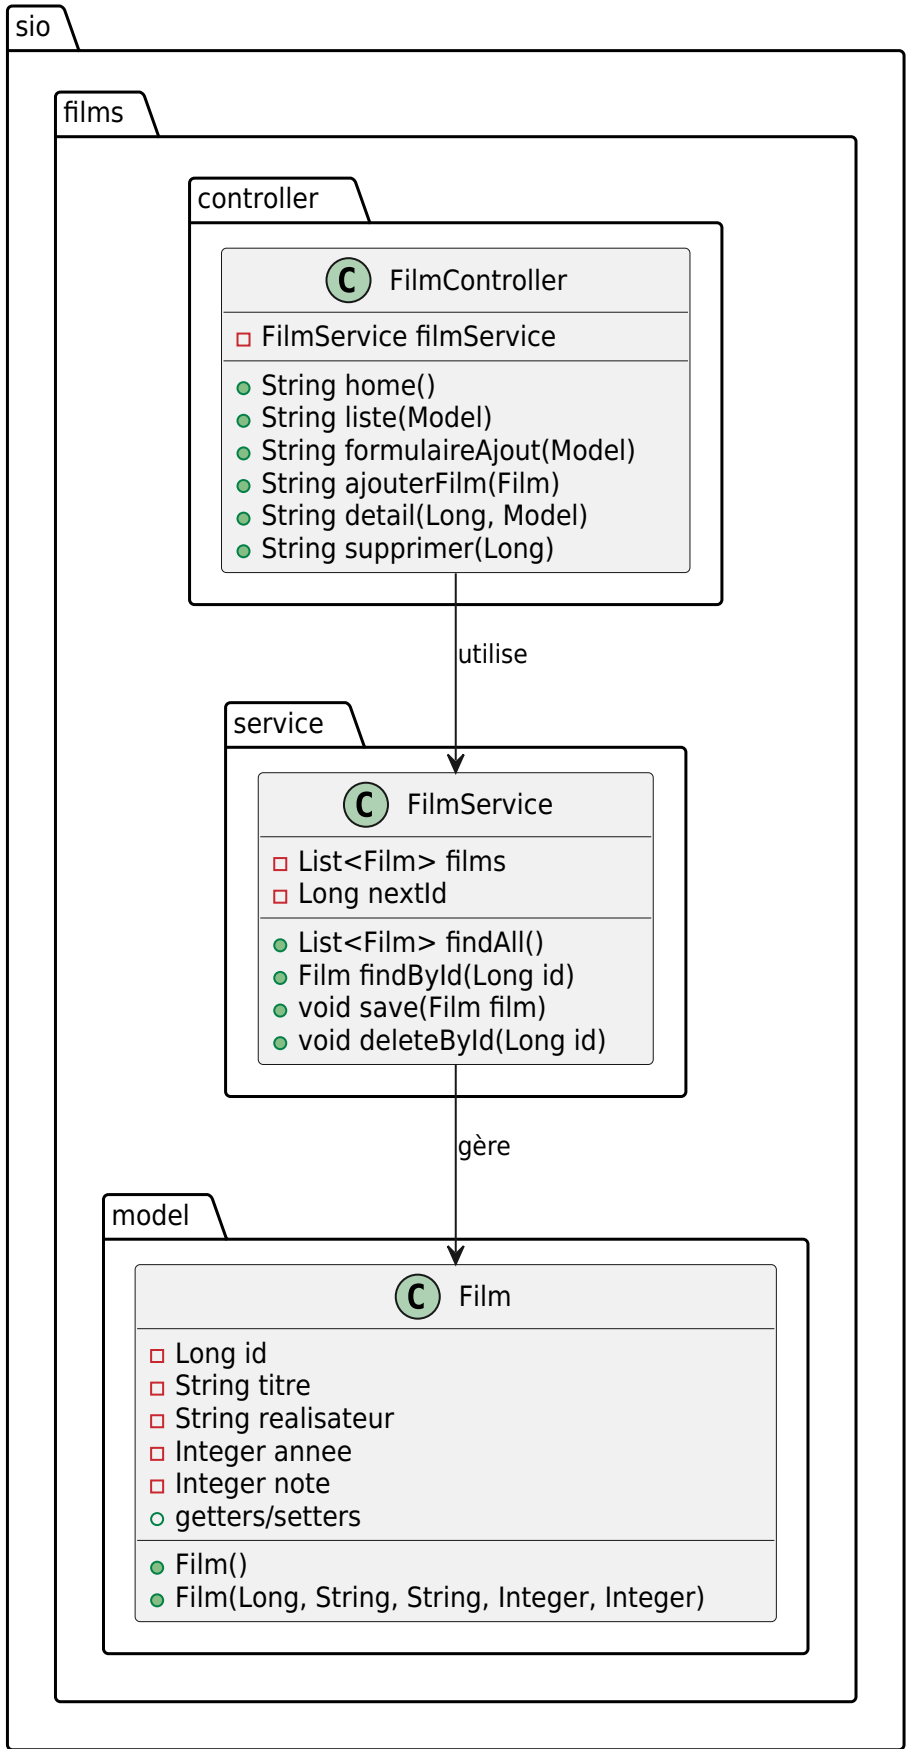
sio

films

controller

C FilmController

FilmService filmService

String home()
String liste(Model)
String formulaireAjout(Model)
String ajouterFilm(Film)
String detail(Long, Model)
String supprimer(Long)

utilise

service

C FilmService

List<Film> films
Long nextId

List<Film> findAll()
Film findById(Long id)
void save(Film film)
void deleteById(Long id)

gère

model

C Film

Long id
String titre
String realisateur
Integer annee
Integer note
getters/setters

Film()
Film(Long, String, String, Integer, Integer)